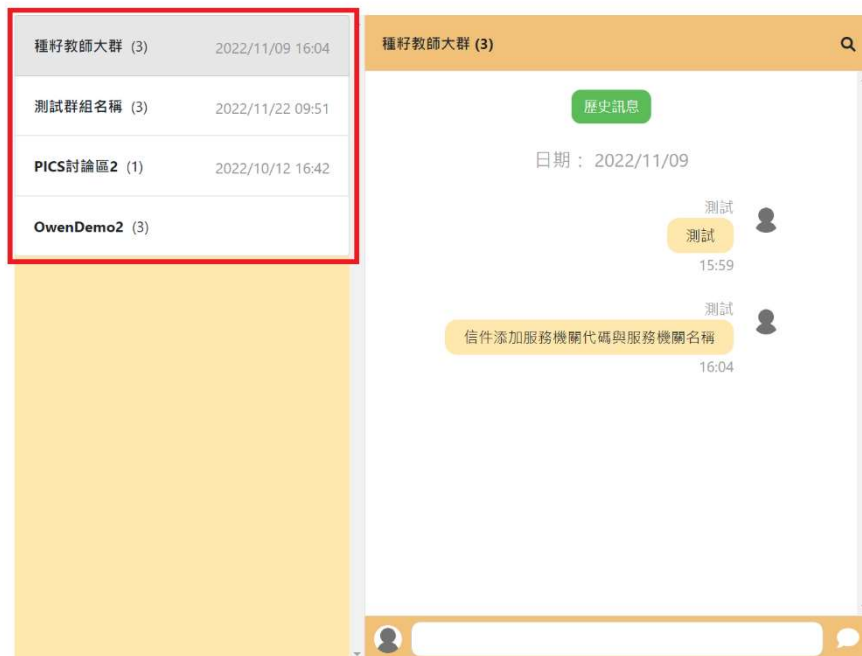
種籽教師大群 (3) 2022/11/09 16:04

測試群組名稱 (3) 2022/11/22 09:51

PICS討論區2 (1) 2022/10/12 16:42

OwenDemo2 (3)

種籽教師大群 (3)

歷史訊息

日期： 2022/11/09

測試
測試
15:59

測試
信件添加服務機關代碼與服務機關名稱
16:04